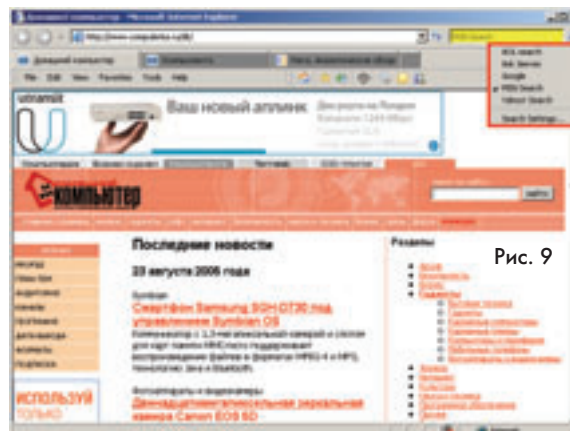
Домашний компьютер - Microsoft Internet Explorer

http://www.computerra.ru/hc/

MSN Search

Домашний компьютер

File Edit View Favorites Tools Help

MSN Search
Ask Search
Google
MSN Search
Yahoo! Search
Search Settings...

ultramit

Ваш новый аплинк

Найти

КОМПЬЮТЕР

Последние новости

22 августа 2006 года

Symbian

Смартфон Samsung SGH-D730 под управлением Symbian OS

Фотоаппараты и видеокамеры

Двенадцатимегапиксельная зеркальная камера Canon EOS 5D

Разделы

Рис. 9

ИСПОЛЬЗУЙ ТОЛЬКО